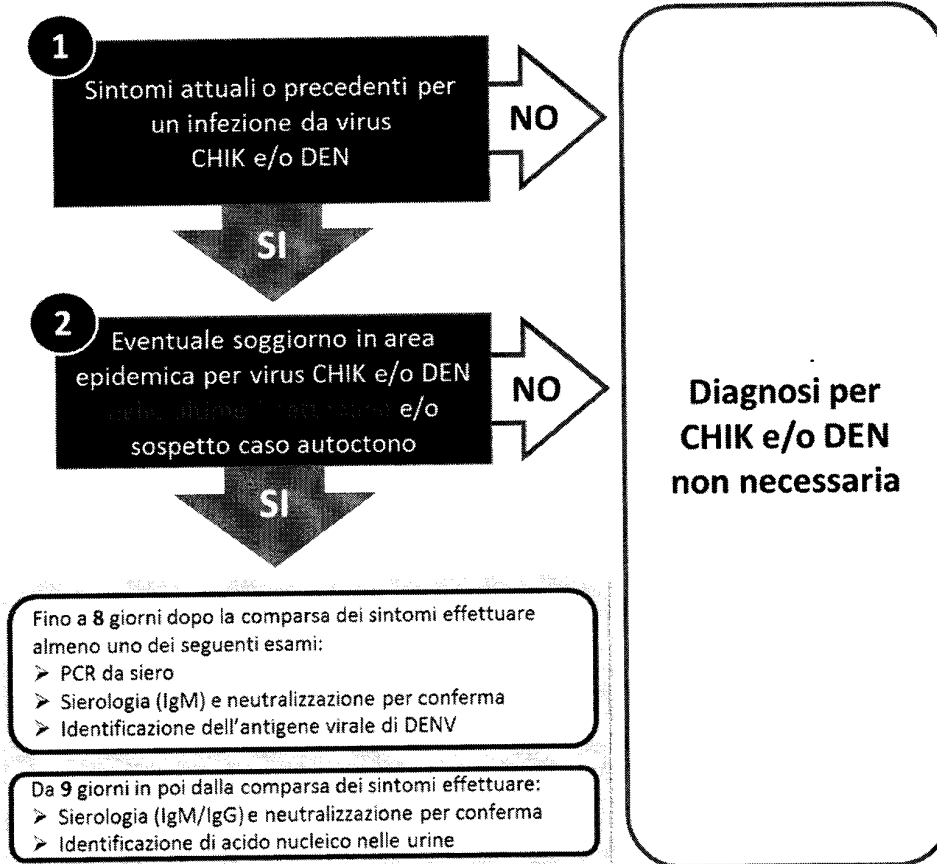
1

Sintomi attuali o precedenti per un infezione da virus CHIK e/o DEN

NO

SI

2

Eventuale soggiorno in area epidemica per virus CHIK e/o DEN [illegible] e/o sospetto caso autoctono

NO

SI

Diagnosi per CHIK e/o DEN non necessaria

Fino a **8** giorni dopo la comparsa dei sintomi effettuare almeno uno dei seguenti esami:
➢ PCR da siero
➢ Sierologia (IgM) e neutralizzazione per conferma
➢ Identificazione dell'antigene virale di DENV

Da **9** giorni in poi dalla comparsa dei sintomi effettuare:
➢ Sierologia (IgM/IgG) e neutralizzazione per conferma
➢ Identificazione di acido nucleico nelle urine